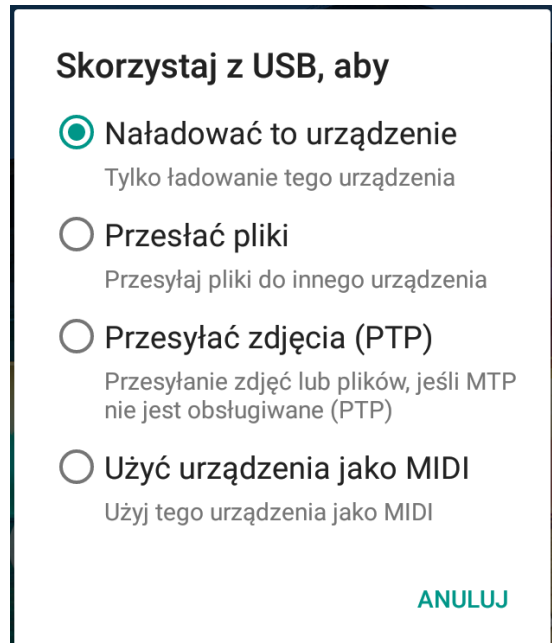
Skorzystaj z USB, aby

Naładować to urządzenie

Tylko ładowanie tego urządzenia

Przesłać pliki

Przesyłaj pliki do innego urządzenia

Przesyłać zdjęcia (PTP)

Przesyłanie zdjęć lub plików, jeśli MTP nie jest obsługiwane (PTP)

Użyć urządzenia jako MIDI

Użyj tego urządzenia jako MIDI

ANULUJ